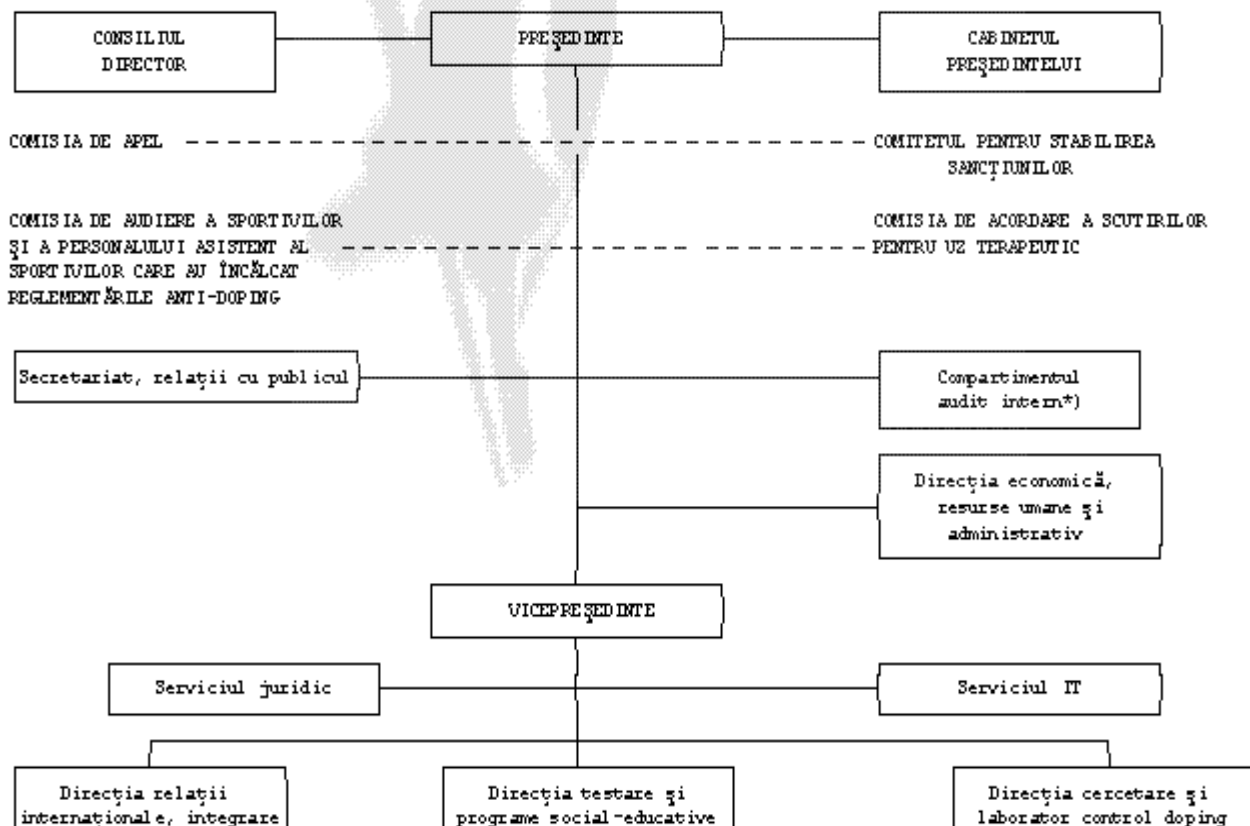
CONSILIUL DIRECTOR

PREŞEDINTE

CABINETUL PREŞEDINTELUI

COMISIA DE APEL

COMITETUL PENTRU STABILIREA SANCŢIUNILOR

COMISIA DE AUDIERE A SPORTIVILOR ŞI A PERSONALULUI ASISTENT AL SPORTIVILOR CARE AU ÎNCĂLCAT REGLEMENTĂRILE ANTI-DOPING

COMISIA DE ACORDARE A SCUTIRILOR PENTRU UZ TERAPEUTIC

Secretariat, relaţii cu publicul

Compartimentul audit intern*)

Direcţia economică, resurse umane şi administrativ

VICEPREŞEDINTE

Serviciul juridic

Serviciul IT

Direcţia relaţii internaţionale, integrare

Direcţia testare şi programe social-educative

Direcţia cercetare şi laborator control doping